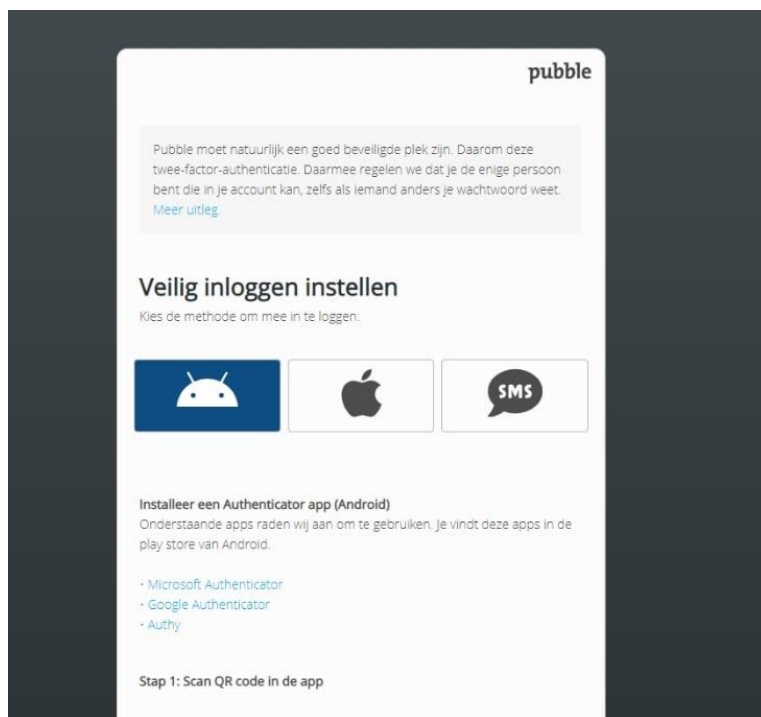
pubble

Pubble moet natuurlijk een goed beveiligde plek zijn. Daarom deze twee-factor-authenticatie. Daarmee regelen we dat je de enige persoon bent die in je account kan, zelfs als iemand anders je wachtwoord weet. Meer uitleg.

Veilig inloggen instellen

Kies de methode om mee in te loggen.

SMS

Installeer een Authenticator app (Android)
Onderstaande apps raden wij aan om te gebruiken. Je vindt deze apps in de play store van Android.

- Microsoft Authenticator
- Google Authenticator
- Authy

Stap 1: Scan QR code in de app